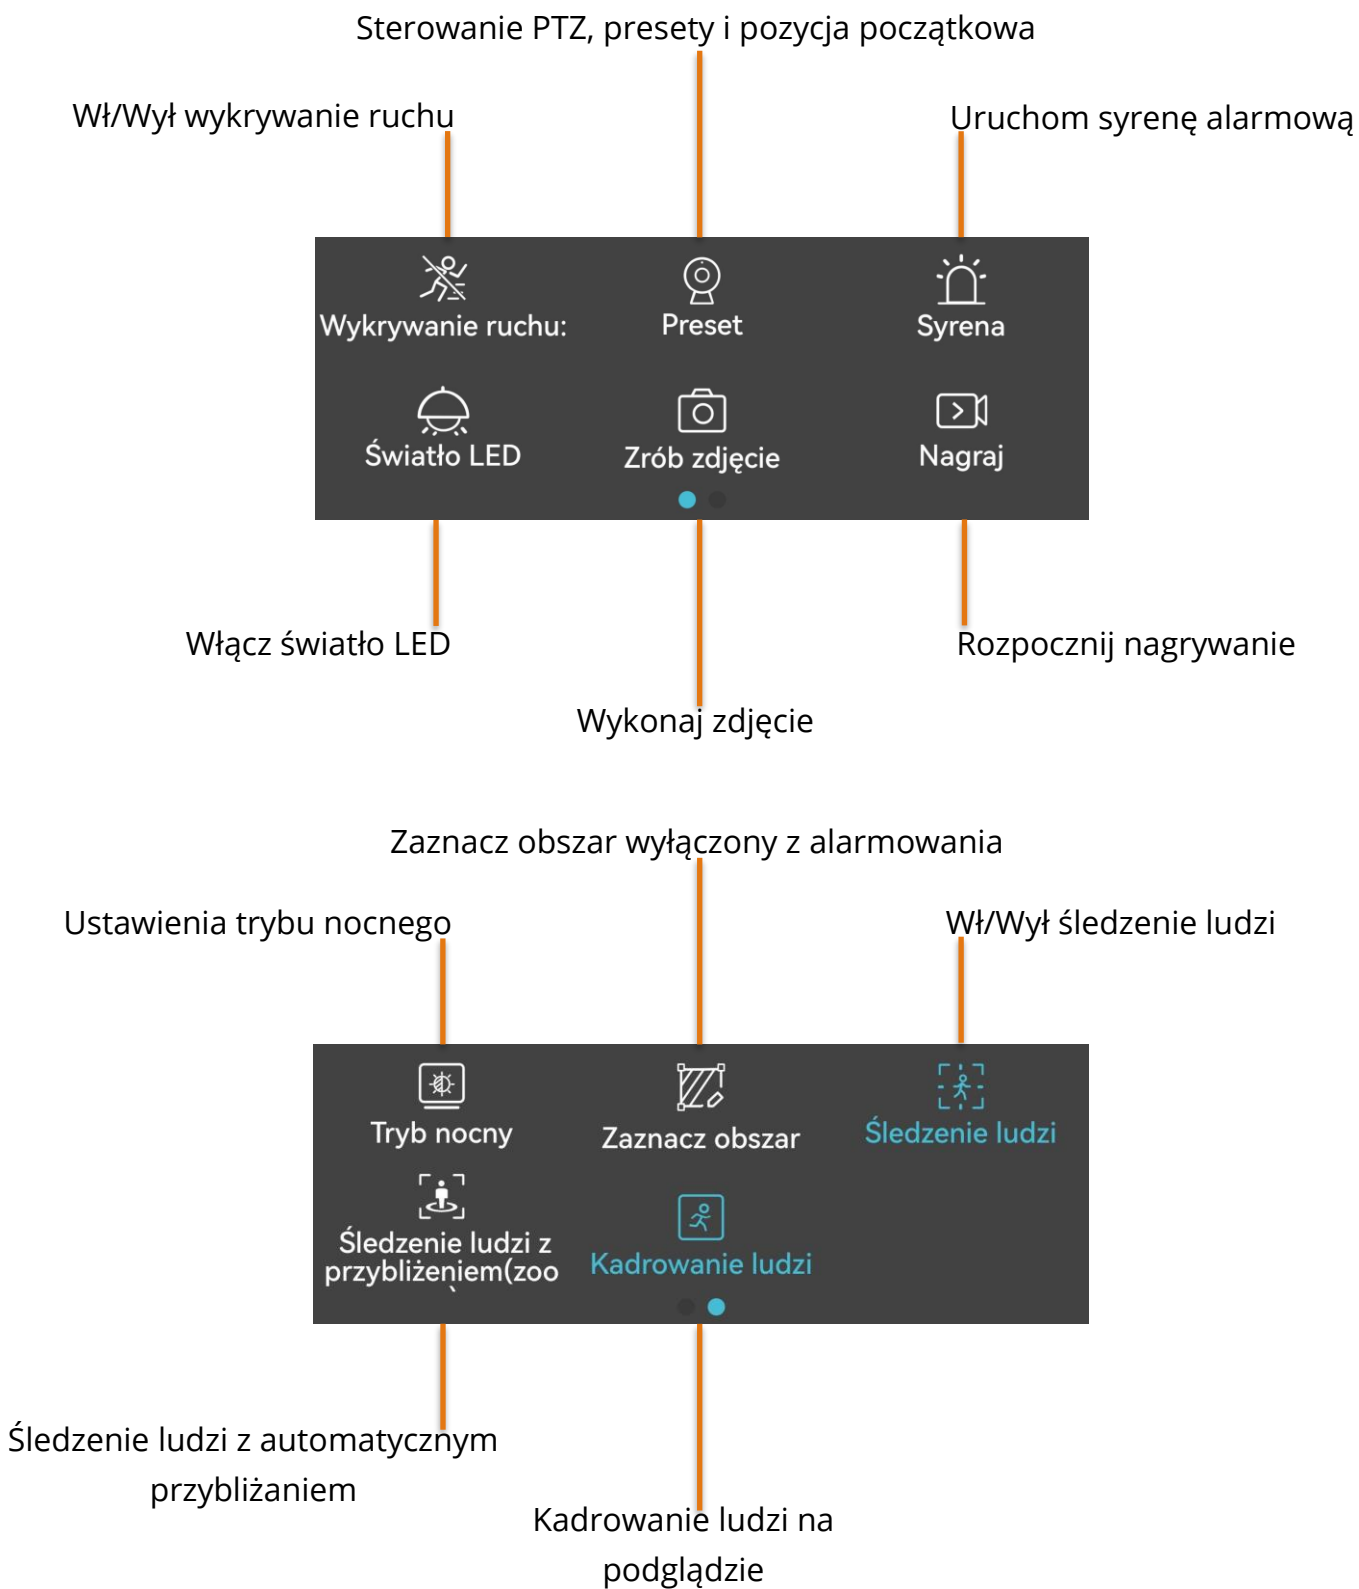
Sterowanie PTZ, presety i pozycja początkowa

Wł/Wył wykrywanie ruchu

Uruchom syrenę alarmową

Wykrywanie ruchu:

Preset

Syrena

Światło LED

Zrób zdjęcie

Nagraj

Włącz światło LED

Rozpocznij nagrywanie

Wykonaj zdjęcie

Zaznacz obszar wyłączony z alarmowania

Ustawienia trybu nocnego

Wł/Wył śledzenie ludzi

Tryb nocny

Zaznacz obszar

Śledzenie ludzi

Śledzenie ludzi z przybliżeniem(zoo

Kadrowanie ludzi

Śledzenie ludzi z automatycznym przybliżaniem

Kadrowanie ludzi na podglądzie